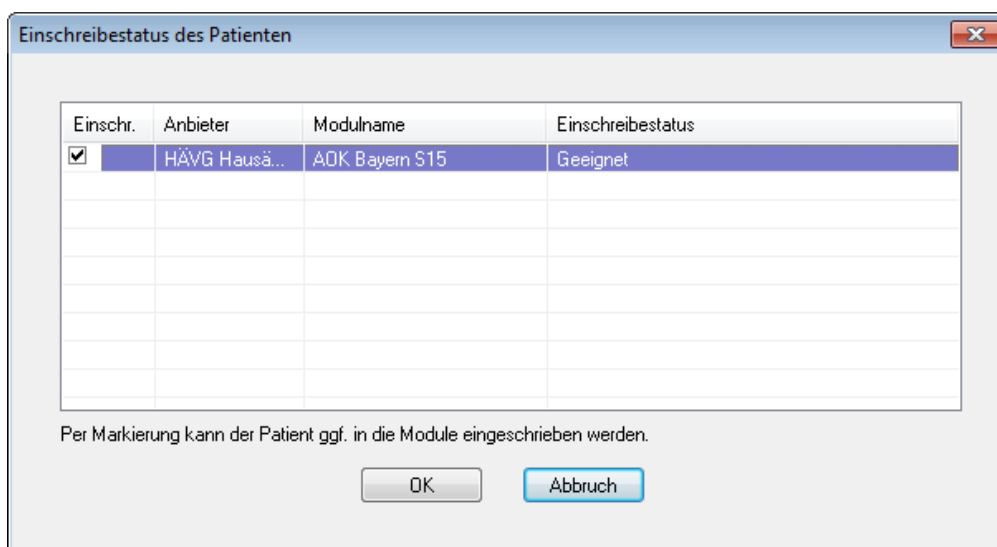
Einschreibestatus des Patienten

| Einschr. | Anbieter | Modulname | Einschreibestatus |
|---|---|---|---|
| ☑ | HÄVG Hausä... | AOK Bayern S15 | Geeignet |

Per Markierung kann der Patient ggf. in die Module eingeschrieben werden.

OK

Abbruch